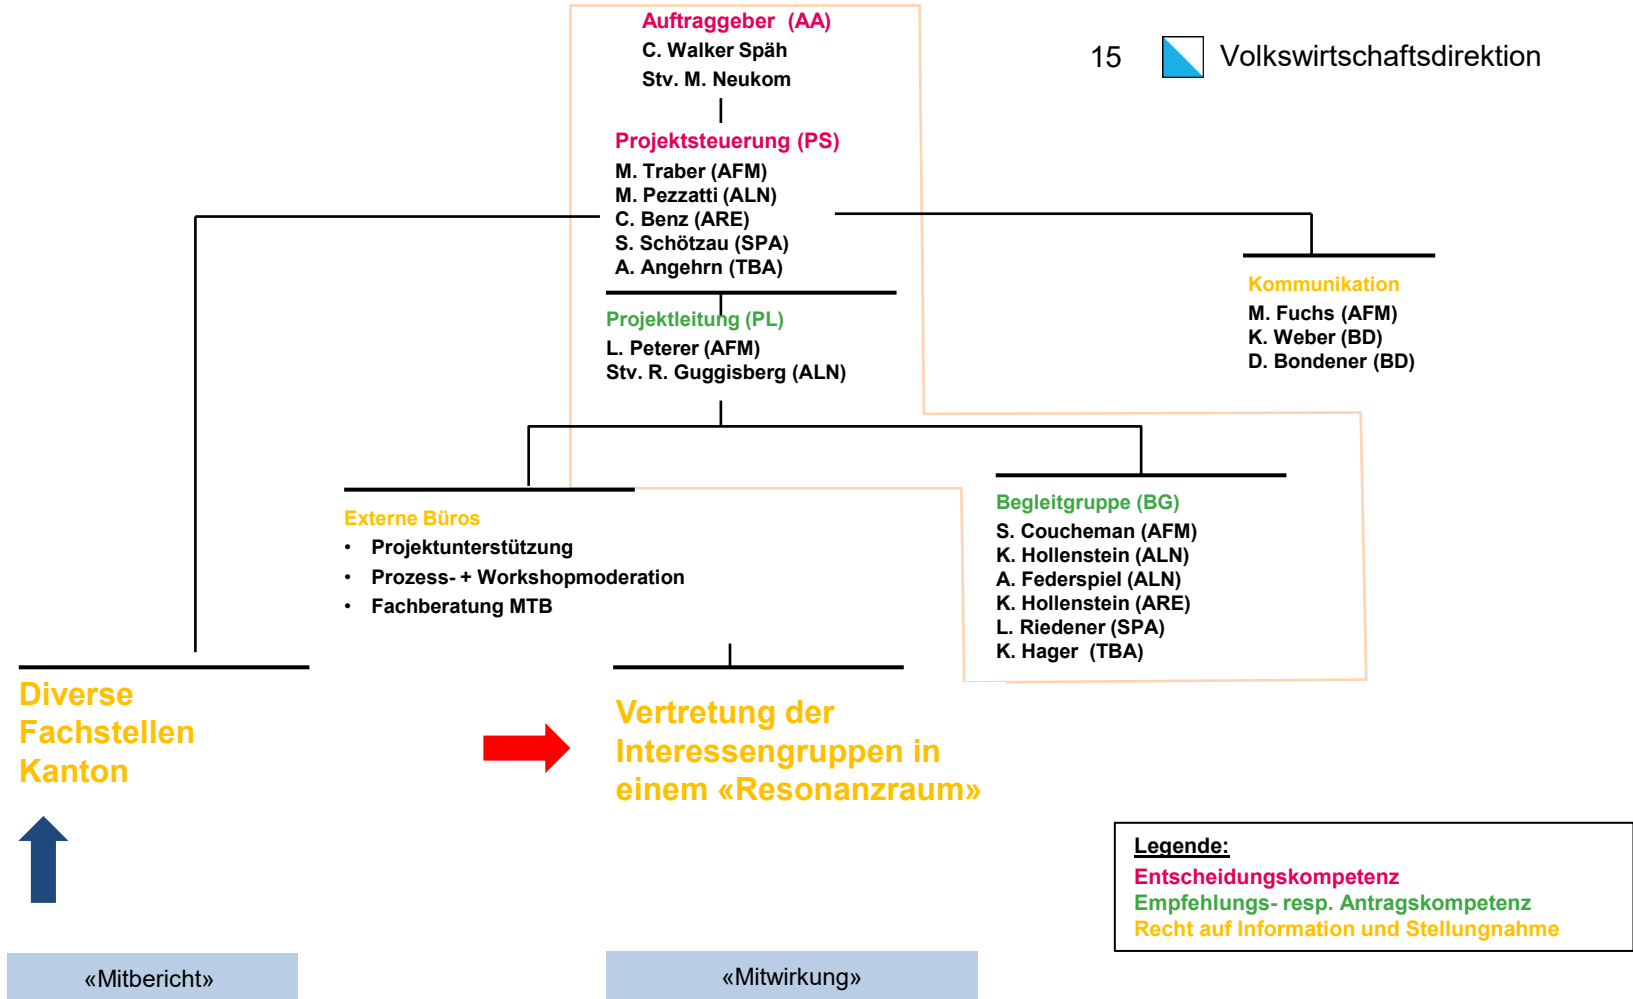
Auftraggeber (AA)
C. Walker Späh
Stv. M. Neukom

15 Volkswirtschaftsdirektion

Projektsteuerung (PS)
M. Traber (AFM)
M. Pezzatti (ALN)
C. Benz (ARE)
S. Schötzau (SPA)
A. Angehrn (TBA)

Kommunikation
M. Fuchs (AFM)
K. Weber (BD)
D. Bondener (BD)

Projektleitung (PL)
L. Peterer (AFM)
Stv. R. Guggisberg (ALN)

Externe Büros
• Projektunterstützung
• Prozess- + Workshopmoderation
• Fachberatung MTB

Begleitgruppe (BG)
S. Coucheman (AFM)
K. Hollenstein (ALN)
A. Federspiel (ALN)
K. Hollenstein (ARE)
L. Riedener (SPA)
K. Hager (TBA)

Diverse Fachstellen Kanton

Vertretung der Interessengruppen in einem «Resonanzraum»

Legende:
Entscheidungskompetenz
Empfehlungs- resp. Antragskompetenz
Recht auf Information und Stellungnahme

«Mitbericht»

«Mitwirkung»